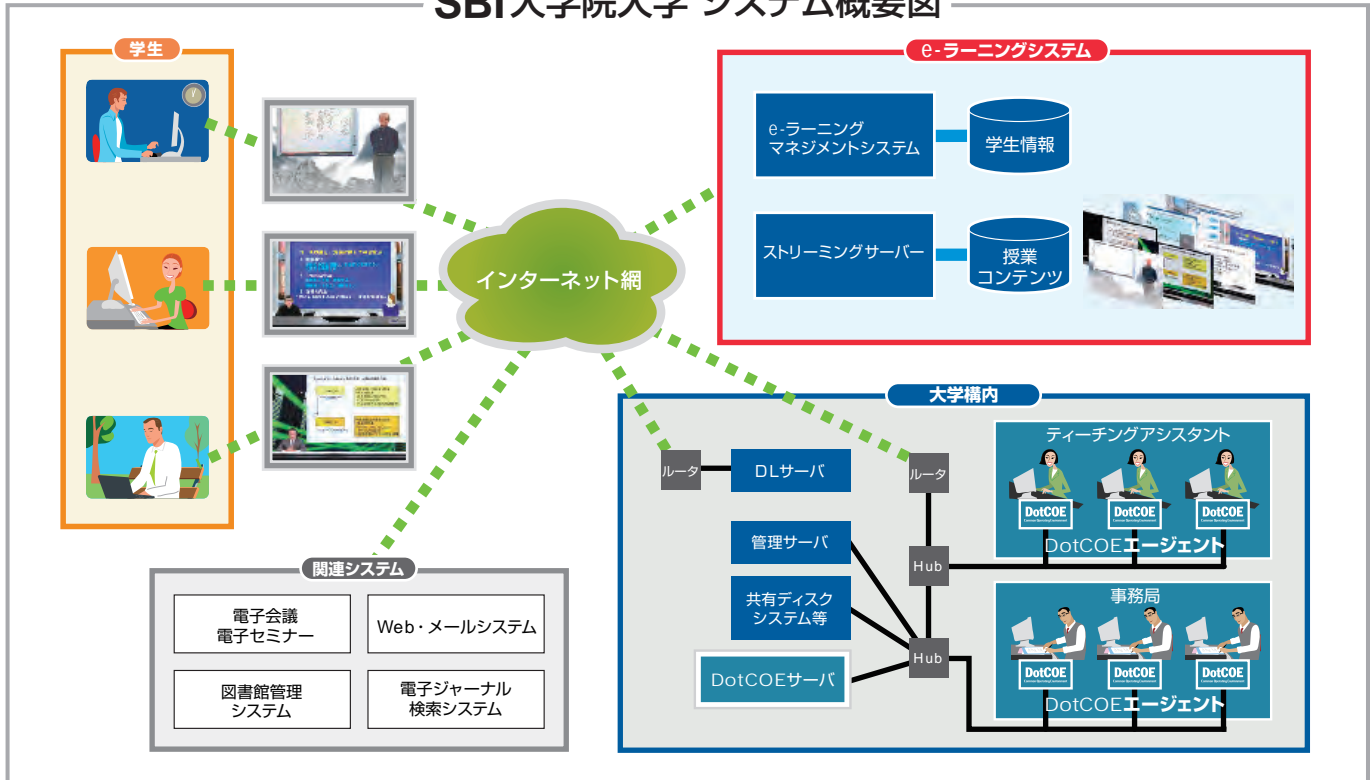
SBI大学院大学 システム概要図

学生

e-ラーニングシステム

e-ラーニング マネジメントシステム

学生情報

ストリーミングサーバー

授業 コンテンツ

インターネット網

大学構内

ルータ

DLサーバ

ルータ

ティーチングアシスタント

DotCOE DotCOE DotCOE

DotCOEエージェント

管理サーバ

Hub

共有ディスク システム等

事務局

DotCOEサーバ

Hub

DotCOE DotCOE DotCOE

DotCOEエージェント

関連システム

電子会議 電子セミナー

Web・メールシステム

図書館管理 システム

電子ジャーナル 検索システム